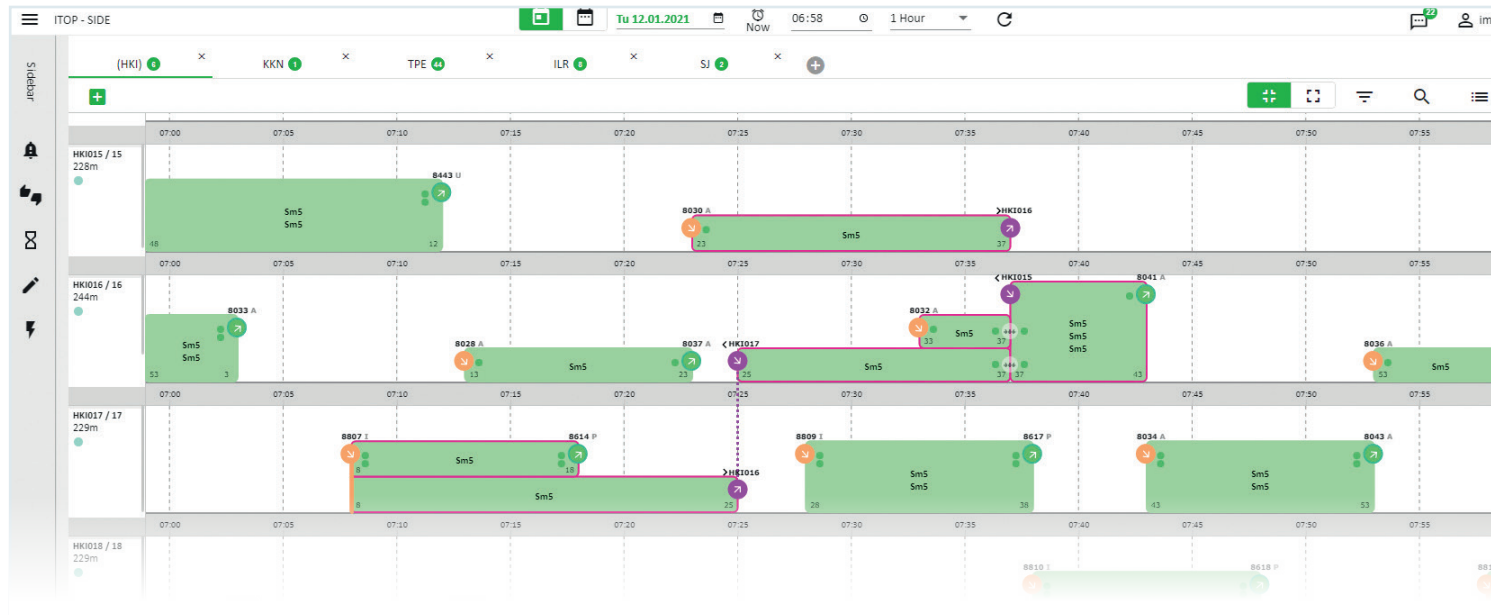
ITOP - SIDE

Tu 12.01.2021

Now

06:58

1 Hour

22

im

Sidebar

(HKI) 6 ×
KKN 1 ×
TPE 44 ×
ILR 8 ×
SJ 2 ×

07:00 07:05 07:10 07:15 07:20 07:25 07:30 07:35 07:40 07:45 07:50 07:55

HKI015 / 15
228m

8443 U
Sm5
Sm5
48 12

8030 A
HKI016
Sm5
23 37

07:00 07:05 07:10 07:15 07:20 07:25 07:30 07:35 07:40 07:45 07:50 07:55

HKI016 / 16
244m

8033 A
Sm5
Sm5
53 3

8028 A
8037 A
Sm5
13 23

HKI017
Sm5
25 37

HKI015
8041 A
8032 A
Sm5
33 37
Sm5
Sm5
Sm5
37 43

8036 A
Sm5
53

07:00 07:05 07:10 07:15 07:20 07:25 07:30 07:35 07:40 07:45 07:50 07:55

HKI017 / 17
229m

8807 I
8614 P
Sm5
8 18
HKI016
Sm5
8 25

8809 I
8617 P
Sm5
Sm5
28 38

8034 A
8043 A
Sm5
Sm5
43 53

07:00 07:05 07:10 07:15 07:20 07:25 07:30 07:35 07:40 07:45 07:50 07:55

HKI018 / 18
229m

8810 I
8618 P
8